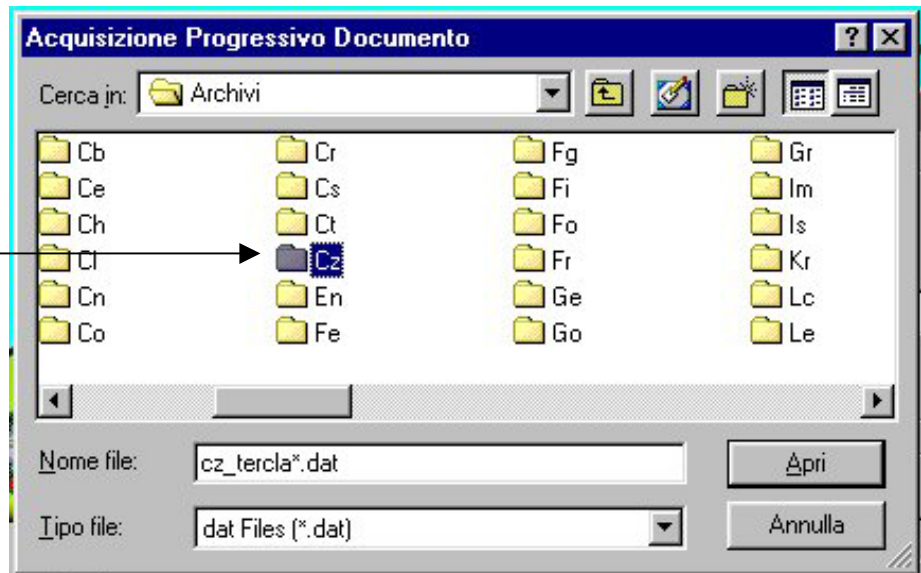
Acquisizione Progressivo Documento

?

Cerca in: Archivi

Cb
Ce
Ch
Cl
Cn
Co
Cr
Cs
Ct
Cz
En
Fe
Fg
Fi
Fo
Fr
Ge
Go
Gr
Im
Is
Kr
Lc
Le

Nome file: cz_tercla*.dat

Apri

Tipo file: dat Files (*.dat)

Annulla